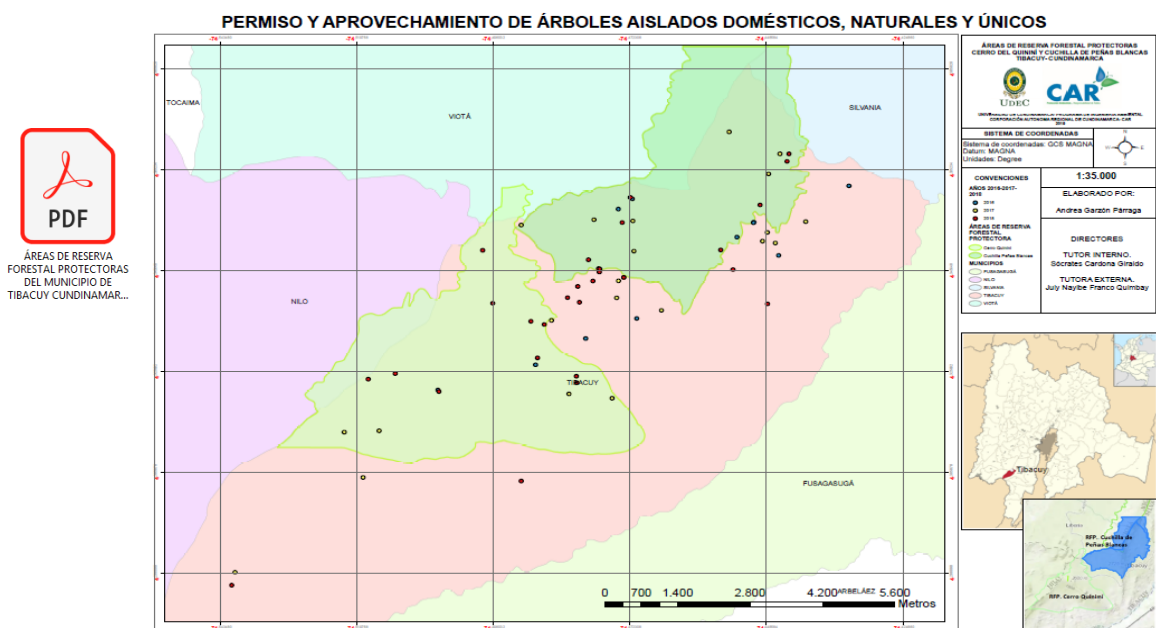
PDF

ÁREAS DE RESERVA FORESTAL PROTECTORAS DEL MUNICIPIO DE TIBACUY CUNDINAMAR...

PERMISO Y APROVECHAMIENTO DE ÁRBOLES AISLADOS DOMÉSTICOS, NATURALES Y ÚNICOS

TOCAIMA

VIOTÁ

SILVANIA

NILO

TIBACUY

FUSAGASUGÁ

ARBELÁEZ

0 700 1.400 2.800 4.200 5.600 Metros

ÁREAS DE RESERVA FORESTAL PROTECTORAS CERRO DEL QUININÍ Y CUCHILLA DE PEÑAS BLANCAS TIBACUY- CUNDINAMARCA

UDEC

CAR

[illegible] CORPORACIÓN AUTÓNOMA REGIONAL DE CUNDINAMARCA CAR 2018

SISTEMA DE COORDENADAS

Sistema de coordenadas: GCS MAGNA
Datum: MAGNA
Unidades: Degree

CONVENCIONES

AÑOS 2016-2017-2018

2016

2017

2018

ÁREAS DE RESERVA FORESTAL PROTECTORA

Cerro Quininí

Cuchilla Peñas Blancas

MUNICIPIOS

FUSAGASUGÁ

NILO

SILVANIA

TIBACUY

VIOTÁ

1:35.000

ELABORADO POR:

Andrea Garzón Párraga

DIRECTORES

TUTOR INTERNO.
Sócrates Cardona Giraldo

TUTORA EXTERNA.
July Naylbe Franco Quimbay

Tibacuy

RFP. Cuchilla de Peñas Blancas

RFP. Cerro Quininí